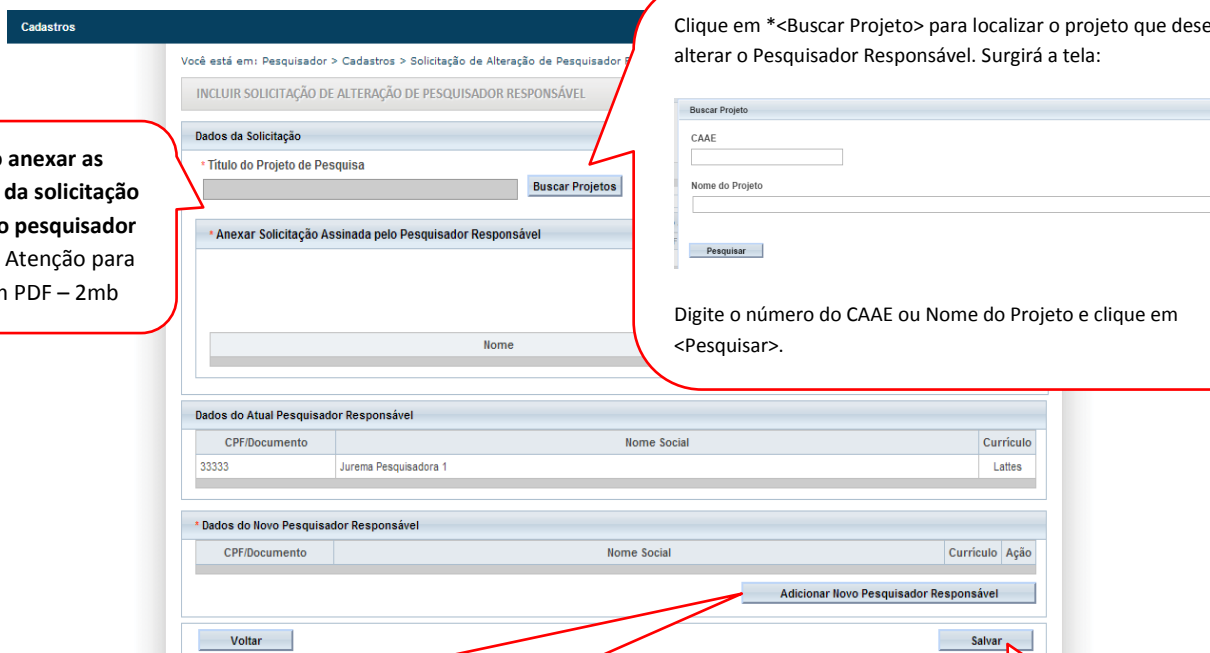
Cadastros

Você está em: Pesquisador > Cadastros > Solicitação de Alteração de Pesquisador R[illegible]

INCLUIR SOLICITAÇÃO DE ALTERAÇÃO DE PESQUISADOR RESPONSÁVEL

Dados da Solicitação

* Título do Projeto de Pesquisa

Buscar Projetos

* Anexar Solicitação Assinada pelo Pesquisador Responsável

| Nome |
|---|

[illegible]o anexar as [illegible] da solicitação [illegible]o pesquisador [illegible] Atenção para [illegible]n PDF – 2mb

Clique em *<Buscar Projeto> para localizar o projeto que dese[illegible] alterar o Pesquisador Responsável. Surgirá a tela:

Buscar Projeto

CAAE

Nome do Projeto

Pesquisar

Digite o número do CAAE ou Nome do Projeto e clique em <Pesquisar>.

Dados do Atual Pesquisador Responsável

| CPF/Documento | Nome Social | Currículo |
|---|---|---|
| 33333 | Jurema Pesquisadora 1 | Lattes |

* Dados do Novo Pesquisador Responsável

| CPF/Documento | Nome Social | Currículo | Ação |
|---|---|---|---|

Adicionar Novo Pesquisador Responsável

Voltar

Salvar